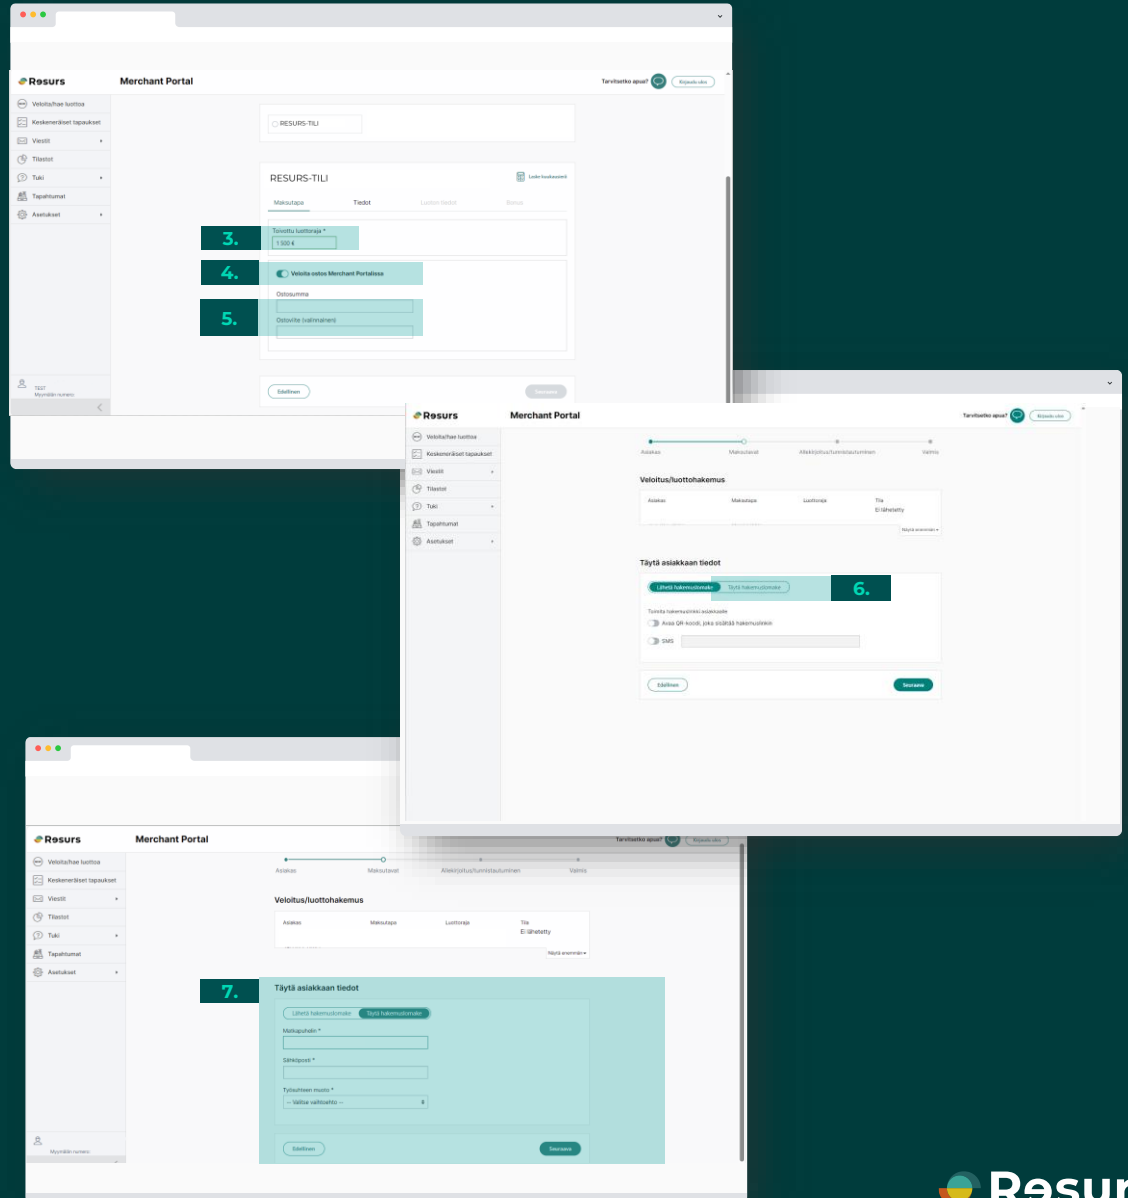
Resurs
Merchant Portal
Tarvitsetko apua?
Kirjaudu ulos
Veloita/hae luottoa
Keskeneräiset tapaukset
Viestit
Tilastot
Tuki
Tapahtumat
Asetukset
RESURS-TILI
RESURS-TILI
Maksutapa
Tiedot
3.
Toivottu luottoraja *
1 500 €
4.
Veloita ostos Merchant Portalissa
Ostosumma
5.
Ostoviite (valinnainen)
Edellinen
Seuraava
Myyjälän numero

Resurs
Merchant Portal
Tarvitsetko apua?
Kirjaudu ulos
Veloita/hae luottoa
Keskeneräiset tapaukset
Viestit
Tilastot
Tuki
Tapahtumat
Asetukset
Asiakas
Maksutavat
Allekirjoitus/tunnistautuminen
Valmis
Veloitus/luottohakemus
Asiakas
Maksutapa
Luottoraja
Tila
Ei lähetetty
Näytä enemmän
Täytä asiakkaan tiedot
Lähetä hakemuslomake
Täytä hakemuslomake
6.
Toimita hakemuslinkki asiakkaalle
Avaa QR-koodi, joka sisältää hakemuslinkin
SMS
Edellinen
Seuraava

Resurs
Merchant Portal
Tarvitsetko apua?
Kirjaudu ulos
Veloita/hae luottoa
Keskeneräiset tapaukset
Viestit
Tilastot
Tuki
Tapahtumat
Asetukset
Asiakas
Maksutavat
Allekirjoitus/tunnistautuminen
Valmis
Veloitus/luottohakemus
Asiakas
Maksutapa
Luottoraja
Tila
Ei lähetetty
Näytä enemmän
7.
Täytä asiakkaan tiedot
Lähetä hakemuslomake
Täytä hakemuslomake
Matkapuhelin *
Sähköposti *
Työsuhteen muoto *
-- Valitse vaihtoehto --
Edellinen
Seuraava
Myyjälän numero

Resur